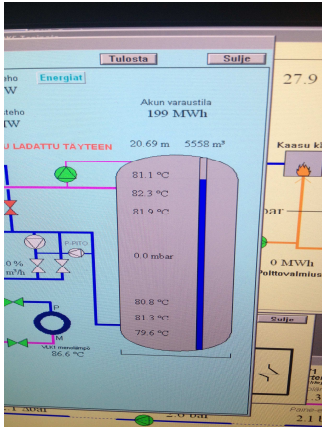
Tulosta
Sulje
27.9
teho
W
Energiat
teho
W
Akun varaustila
199 MWh
U LADATTU TÄYTEEN
20.69 m
5558 m³
Kaasu k
81.1 °C
82.3 °C
81.9 °C
bar
P-PTO
0 %
m³/h
0.0 mbar
0 MWh
Polttovalmius
P
80.8 °C
81.3 °C
79.6 °C
M
86.6 °C
Sulje
2.1